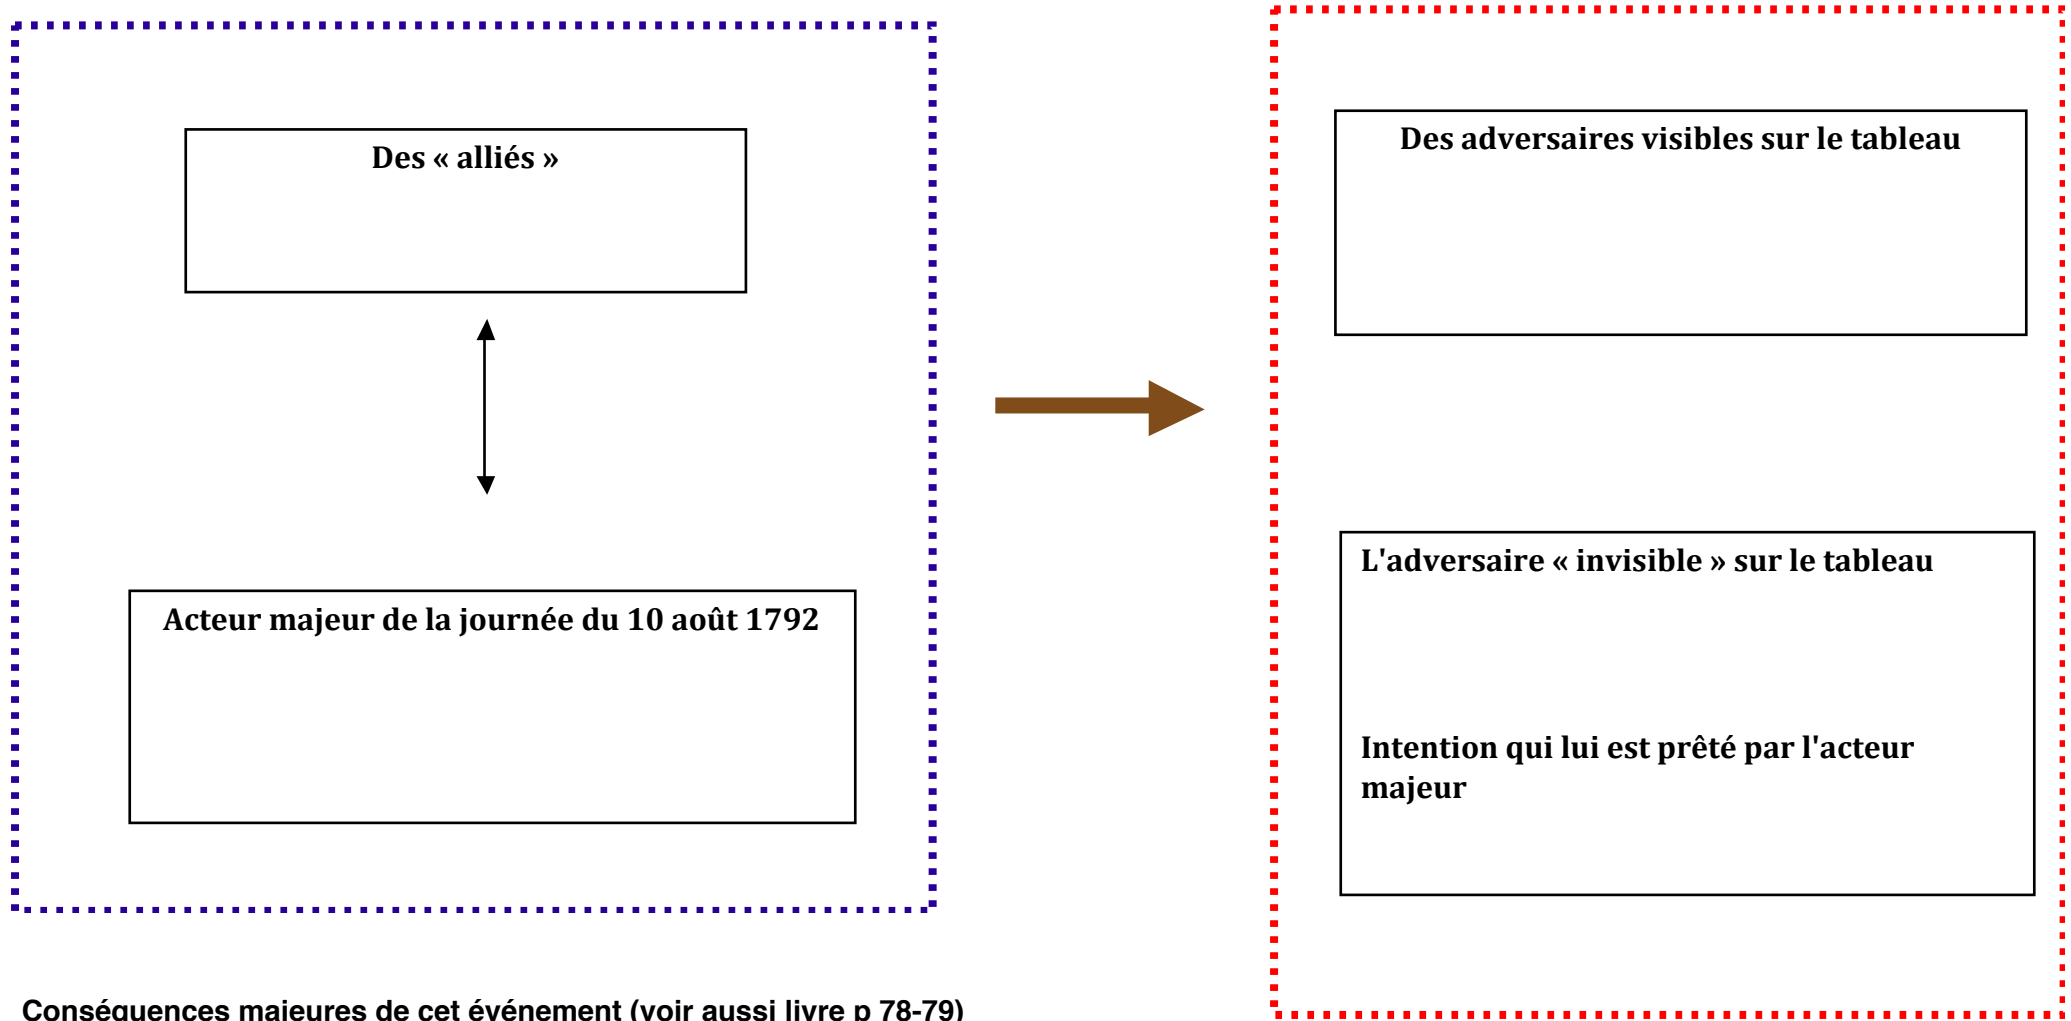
Des « alliés »

Acteur majeur de la journée du 10 août 1792

Des adversaires visibles sur le tableau

L'adversaire « invisible » sur le tableau

Intention qui lui est prêté par l'acteur majeur

Conséquences majeures de cet événement (voir aussi livre p 78-79)